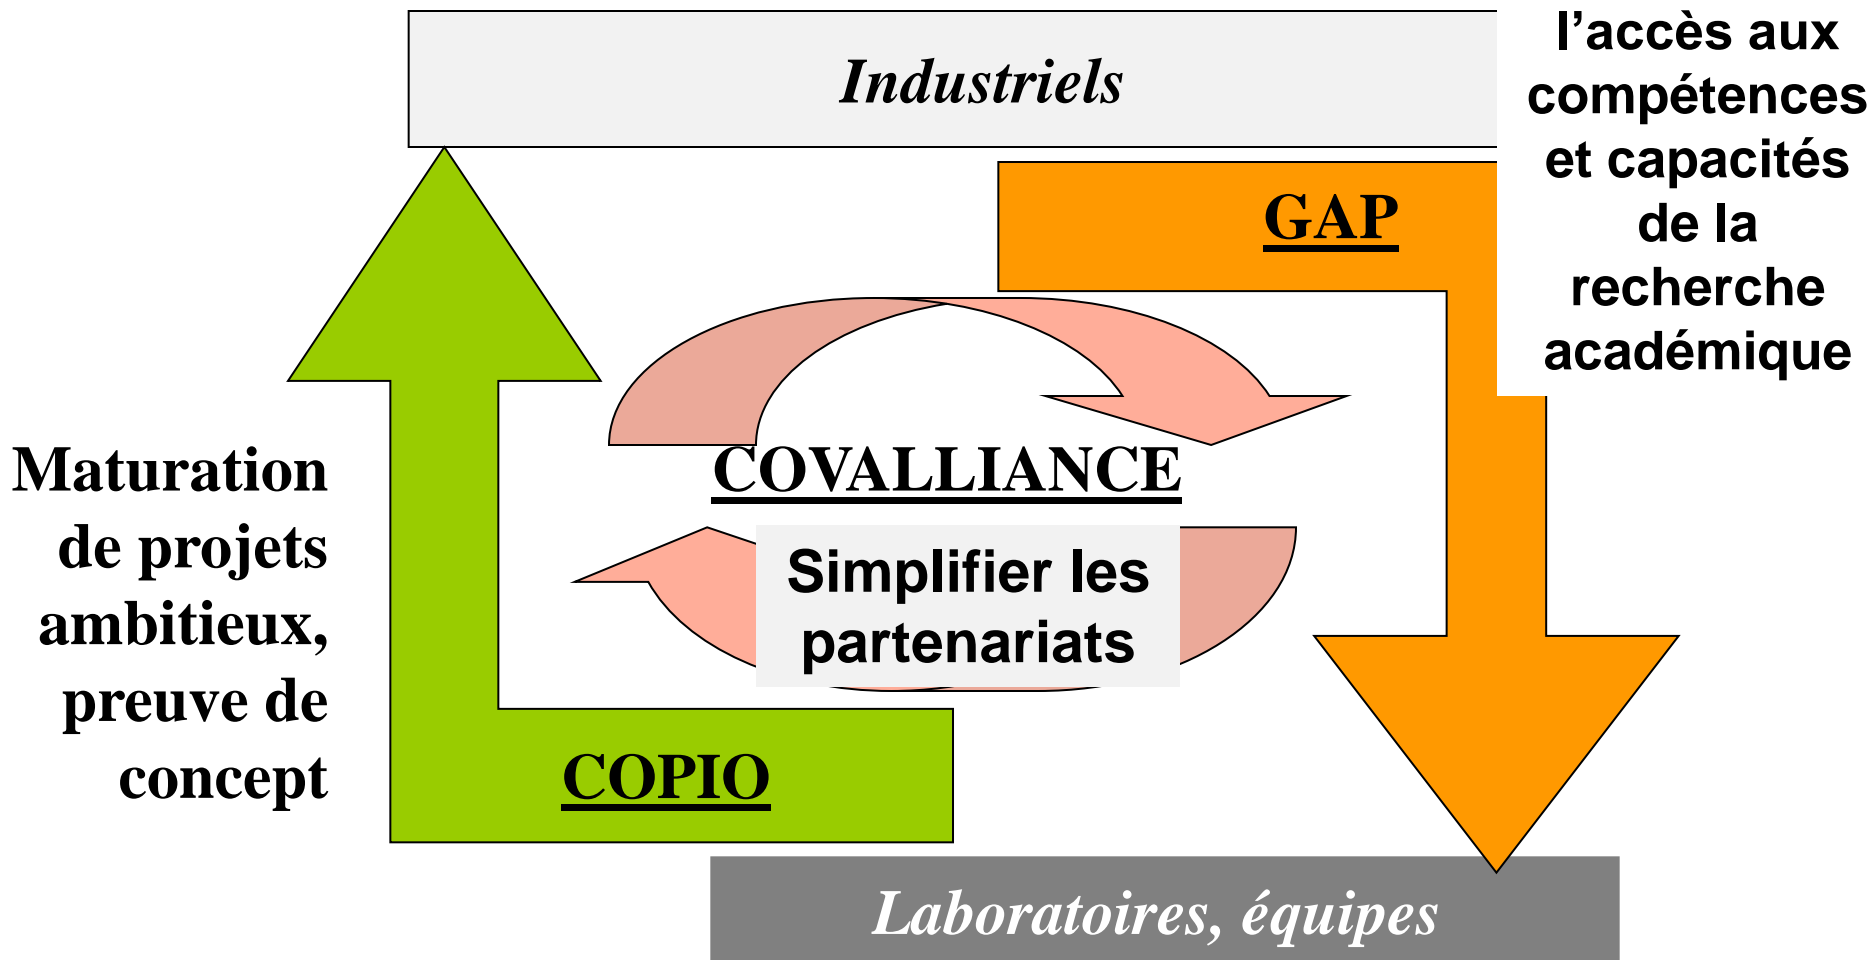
Industriels

l’accès aux compétences et capacités de la recherche académique

GAP

COVALLIANCE

Simplifier les partenariats

Maturation de projets ambitieux, preuve de concept

COPIO

Laboratoires, équipes